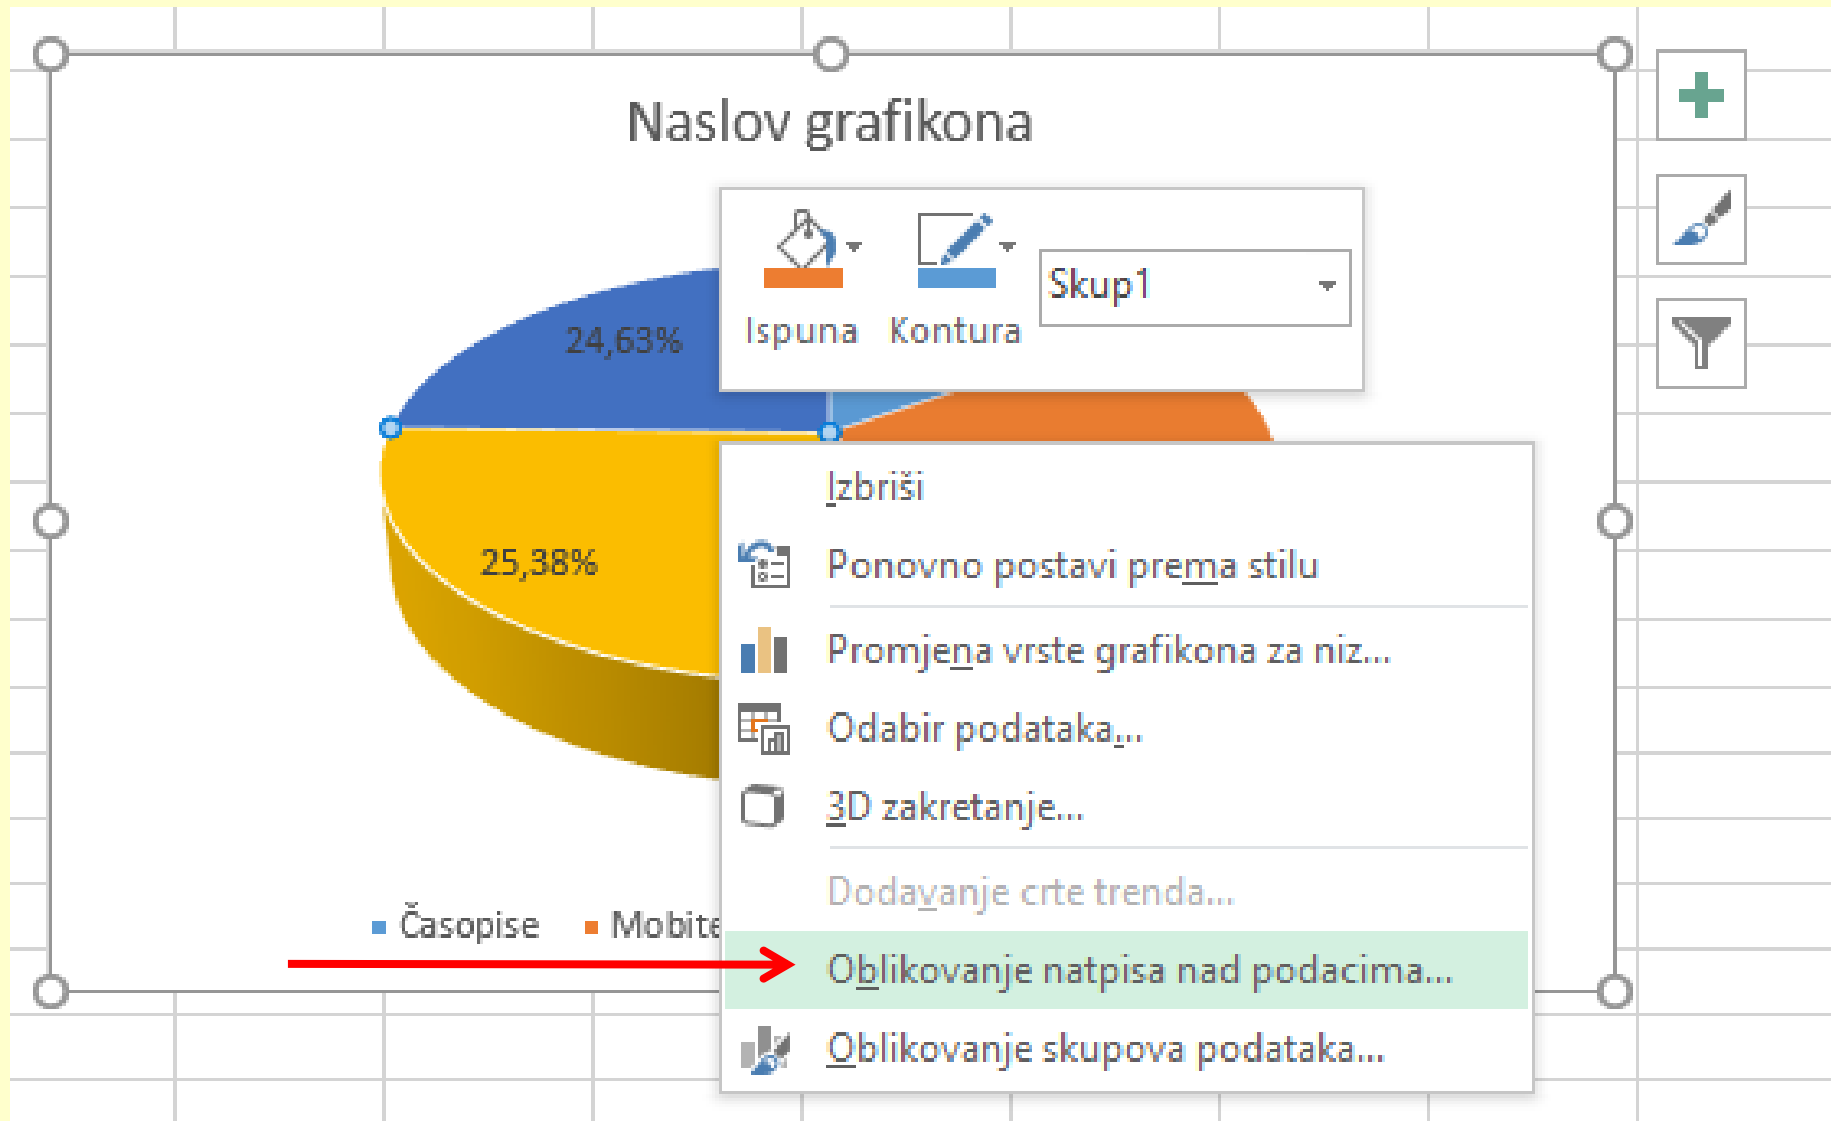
Naslov grafikona

Ispuna Kontura Skup1

24,63%

25,38%

Izbriši
Ponovno postavi prema stilu
Promjena vrste grafikona za niz...
Odabir podataka...
3D zakretanje...
Dodavanje crte trenda...
Oblikovanje natpisa nad podacima...
Oblikovanje skupova podataka...

Časopise Mobite